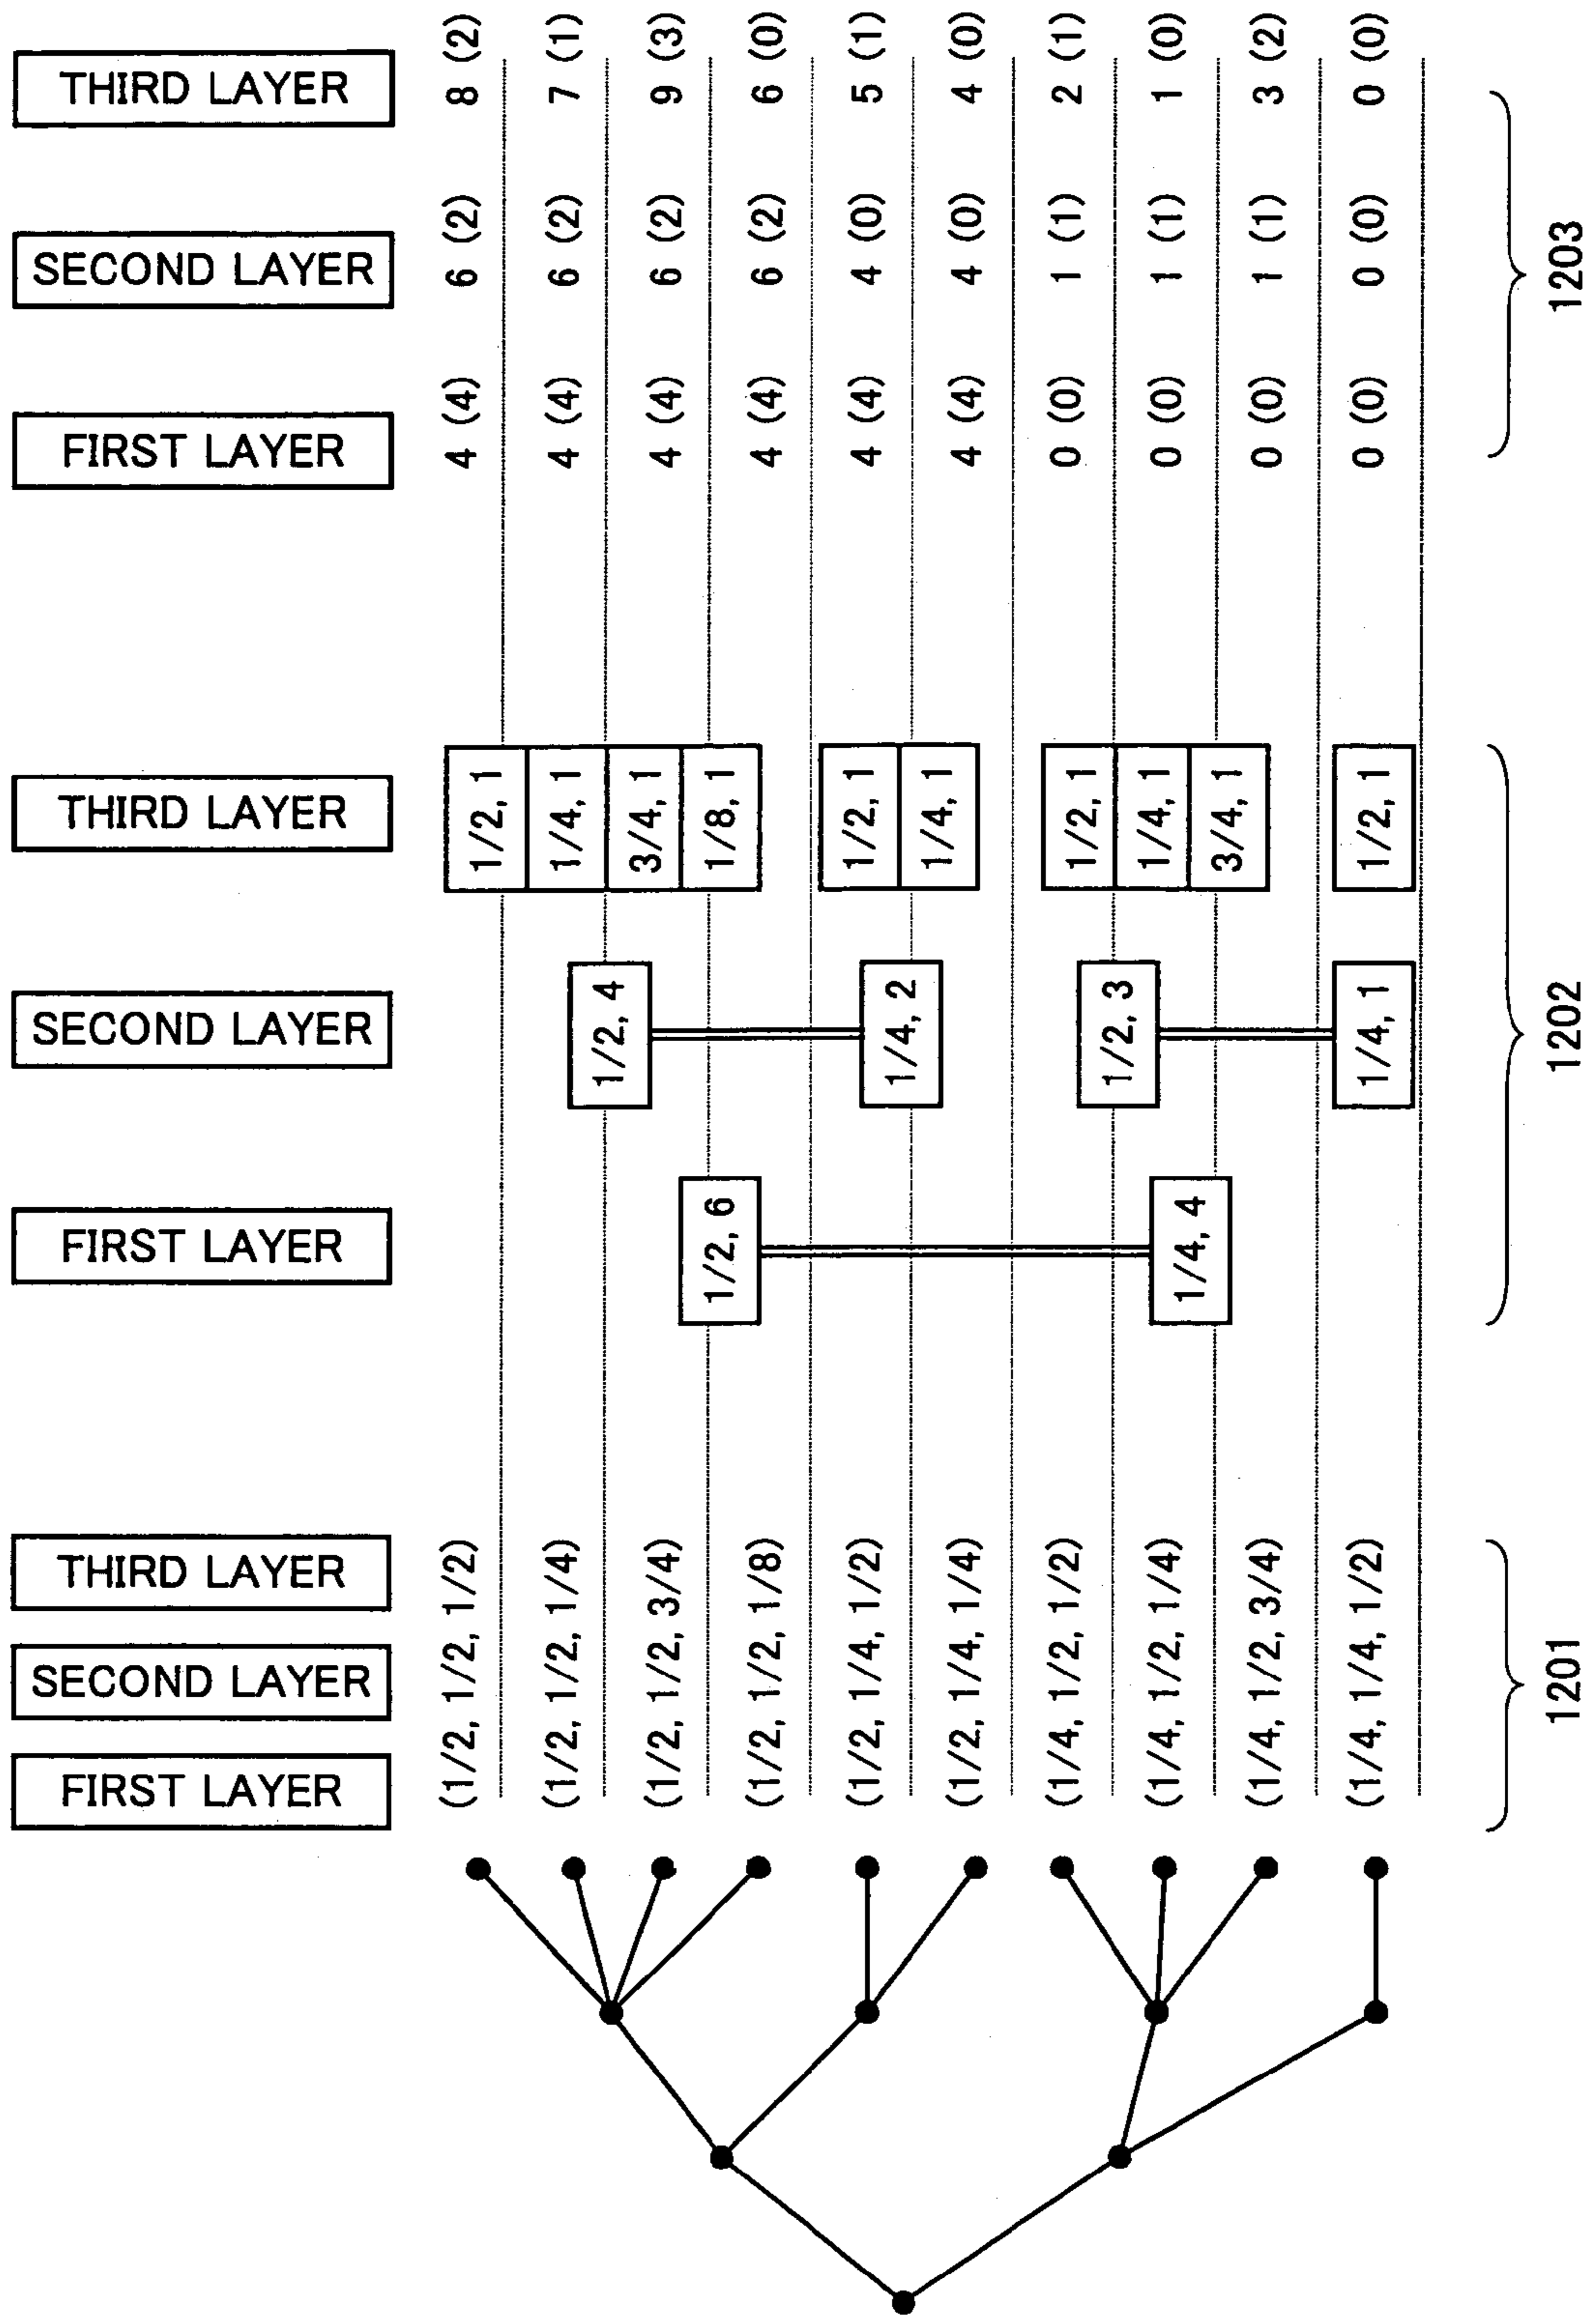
THIRD LAYER
SECOND LAYER
FIRST LAYER

8 (2) 6 (2) 4 (4)
7 (1) 6 (2) 4 (4)
9 (3) 6 (2) 4 (4)
6 (0) 6 (2) 4 (4)
5 (1) 4 (0) 4 (4)
4 (0) 4 (0) 4 (4)
2 (1) 1 (1) 0 (0)
1 (0) 1 (1) 0 (0)
3 (2) 1 (1) 0 (0)
0 (0) 0 (0) 0 (0)

1203

THIRD LAYER
SECOND LAYER
FIRST LAYER

1/2, 1
1/4, 1
3/4, 1
1/8, 1
1/2, 1
1/4, 1
1/2, 1
1/4, 1
3/4, 1
1/2, 1

1/2, 4
1/4, 2
1/2, 3
1/4, 1

1/2, 6
1/4, 4

1202

THIRD LAYER
SECOND LAYER
FIRST LAYER

(1/2, 1/2, 1/2)
(1/2, 1/2, 1/4)
(1/2, 1/2, 3/4)
(1/2, 1/2, 1/8)
(1/2, 1/4, 1/2)
(1/2, 1/4, 1/4)
(1/4, 1/2, 1/2)
(1/4, 1/2, 1/4)
(1/4, 1/2, 3/4)
(1/4, 1/4, 1/2)

1201